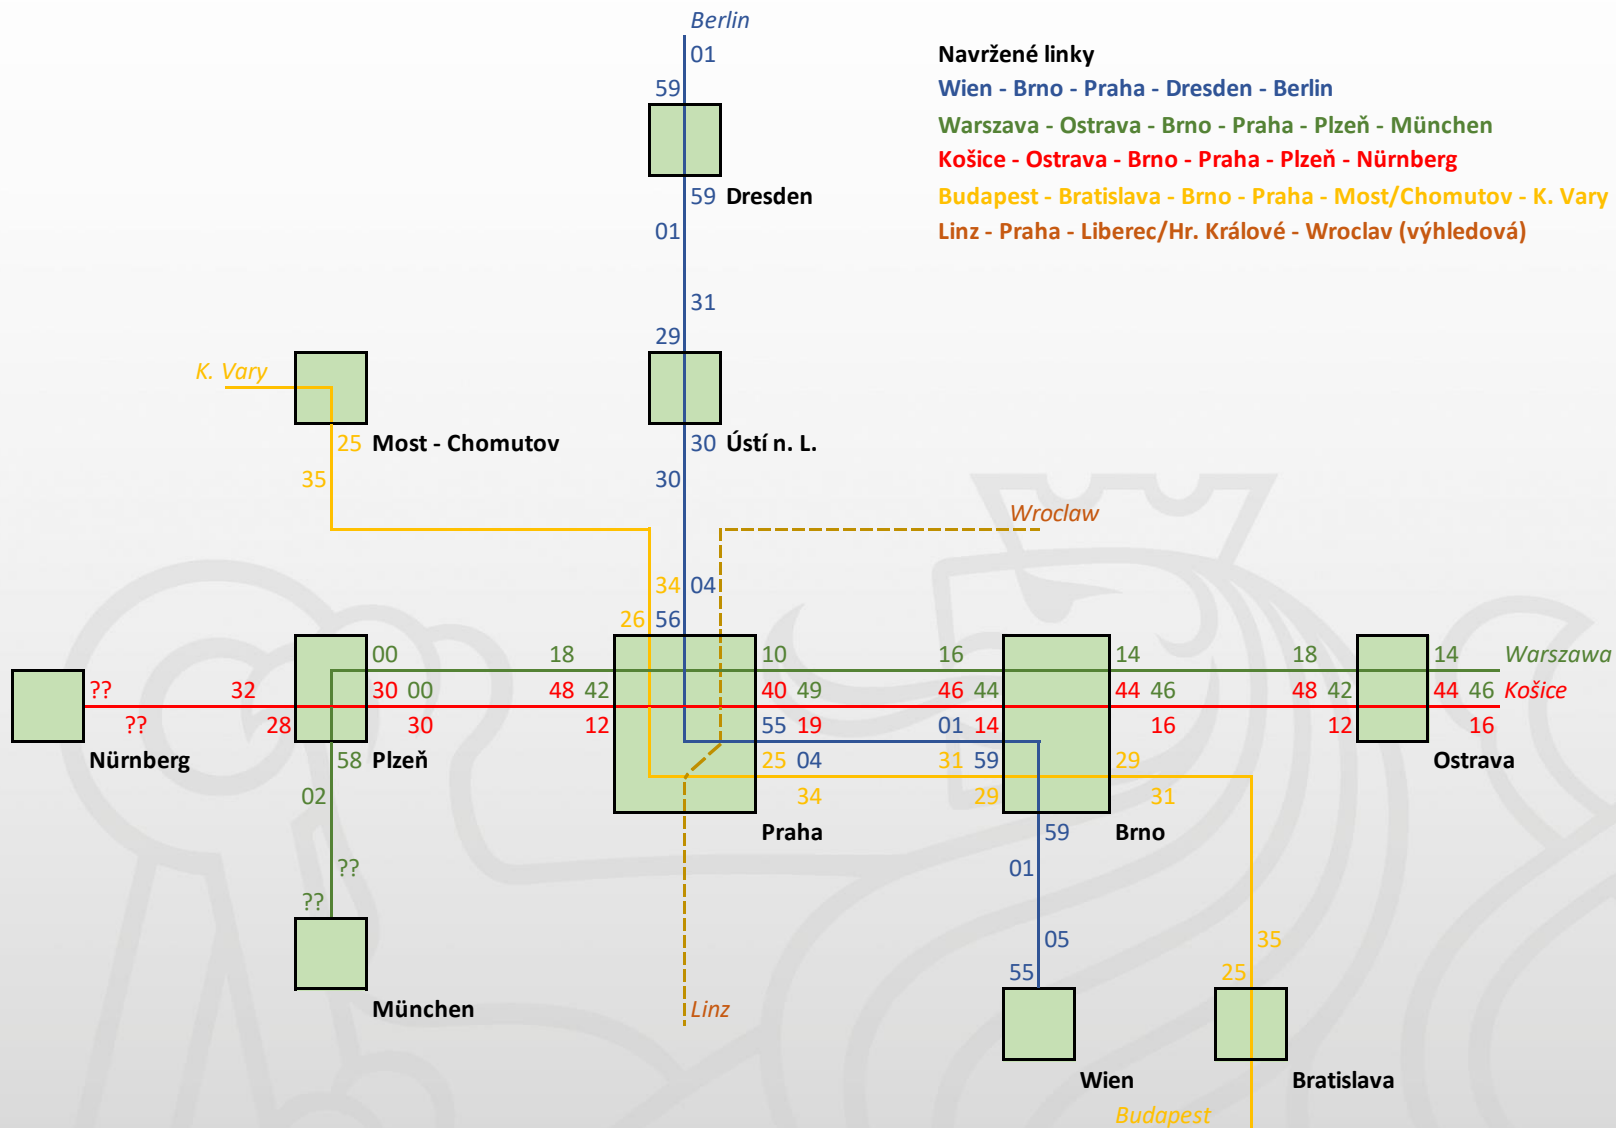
Navržené linky
Wien - Brno - Praha - Dresden - Berlin
Warszava - Ostrava - Brno - Praha - Plzeň - München
Košice - Ostrava - Brno - Praha - Plzeň - Nürnberg
Budapest - Bratislava - Brno - Praha - Most/Chomutov - K. Vary
Linz - Praha - Liberec/Hr. Králové - Wroclav (výhledová)

Berlin
01
59
59 Dresden
01
31
29
30 Ústí n. L.
30
K. Vary
25 Most - Chomutov
35
Wroclaw
34 04
26 56
?? 32 00 18 10 16 14 18 14 Warszawa
30 00 48 42 40 49 46 44 44 46 48 42 44 46 Košice
?? 28 30 12 55 19 01 14 16 12 16
Nürnberg
58 Plzeň
25 04 31 59 29
Ostrava
02
34 29 31
Praha
59 Brno
??
??
01
05
35
55
25
München
Linz
Wien
Bratislava
Budapest